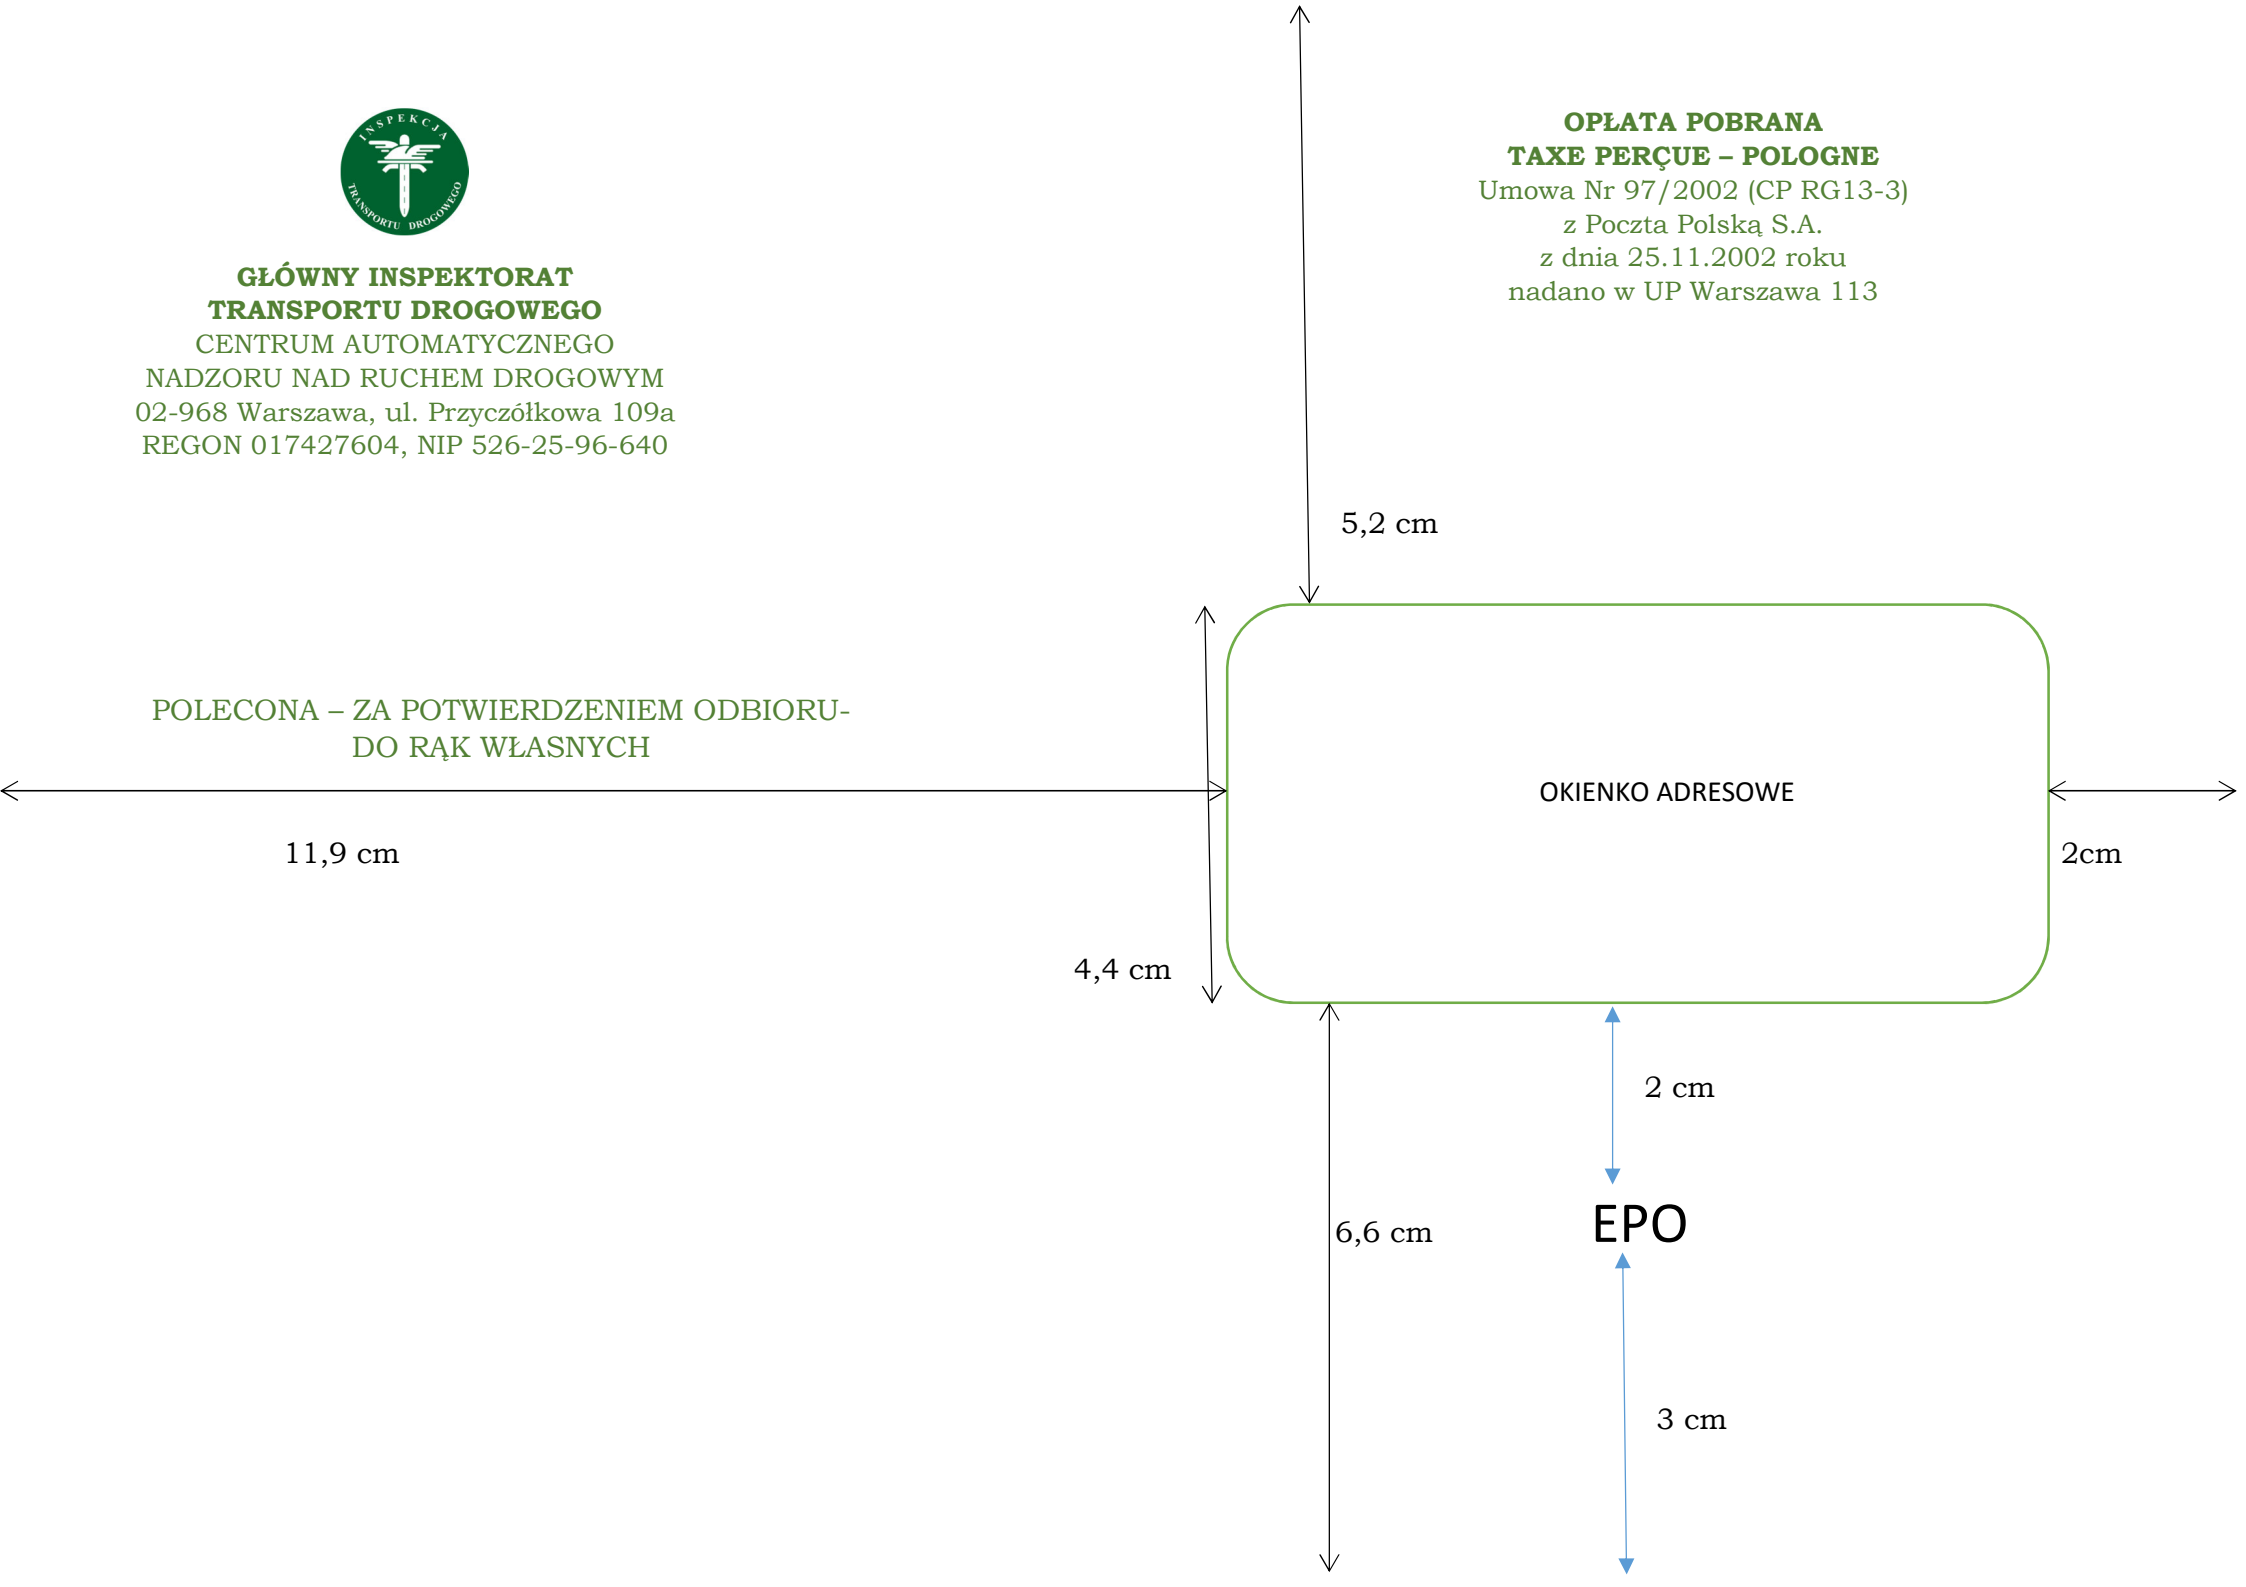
INSPEKCJA TRANSPORTU DROGOWEGO

GŁÓWNY INSPEKTORAT
TRANSPORTU DROGOWEGO
CENTRUM AUTOMATYCZNEGO
NADZORU NAD RUCHEM DROGOWYM
02-968 Warszawa, ul. Przyczółkowa 109a
REGON 017427604, NIP 526-25-96-640

OPŁATA POBRANA
TAXE PERÇUE – POLOGNE
Umowa Nr 97/2002 (CP RG13-3)
z Pocztą Polską S.A.
z dnia 25.11.2002 roku
nadano w UP Warszawa 113

5,2 cm

POLECONA – ZA POTWIERDZENIEM ODBIORU-
DO RĄK WŁASNYCH

OKIENKO ADRESOWE

11,9 cm

2cm

4,4 cm

2 cm

6,6 cm

EPO

3 cm